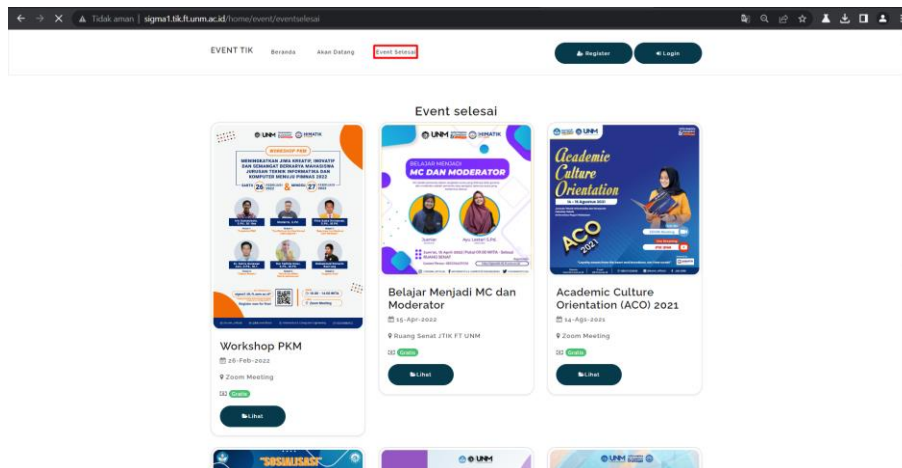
Tidak aman | sigma1.tik.ft.unm.ac.id/home/event/eventselesai

EVENT TIK Beranda Akan Datang Event Selesai

Register Login

Event selesai

UNM HIMATIK

WORKSHOP PKM

MENINGKATKAN JIWA KREATIF, INOVATIF DAN SEMANGAT BERKARYA MAHASISWA JURUSAN TEKNIK INFORMATIKA DAN KOMPUTER MENUJU PIMNAS 2022

SABTU 26 FEBRUARI 2022 & MINGGU 27 FEBRUARI 2022

Zoom Meeting

Workshop PKM

26-Feb-2022

Zoom Meeting

Gratis

Lihat

UNM HIMATIK

BELAJAR MENJADI MC DAN MODERATOR

Belajar Menjadi MC dan Moderator

15-Apr-2022

Ruang Senat JTIK FT UNM

Gratis

Lihat

UNM

Academic Culture Orientation

ACO 2021

Academic Culture Orientation (ACO) 2021

14-Ags-2021

Zoom Meeting

Gratis

Lihat

"SOSIALISASI"

UNM

UNM